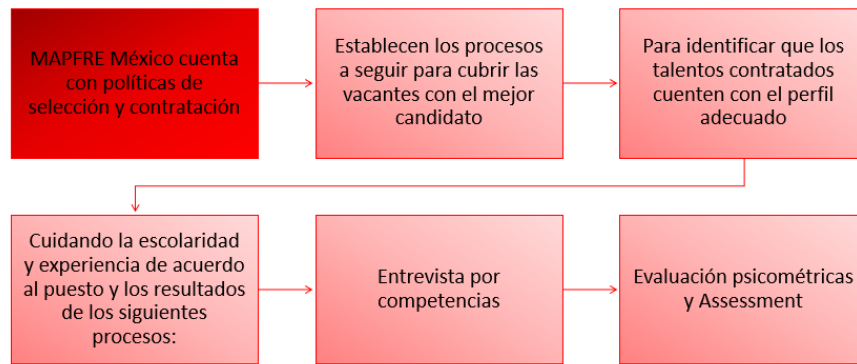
MAPFRE México cuenta con políticas de selección y contratación

Establecen los procesos a seguir para cubrir las vacantes con el mejor candidato

Para identificar que los talentos contratados cuenten con el perfil adecuado

Cuidando la escolaridad y experiencia de acuerdo al puesto y los resultados de los siguientes procesos:

Entrevista por competencias

Evaluación psicométricas y Assessment